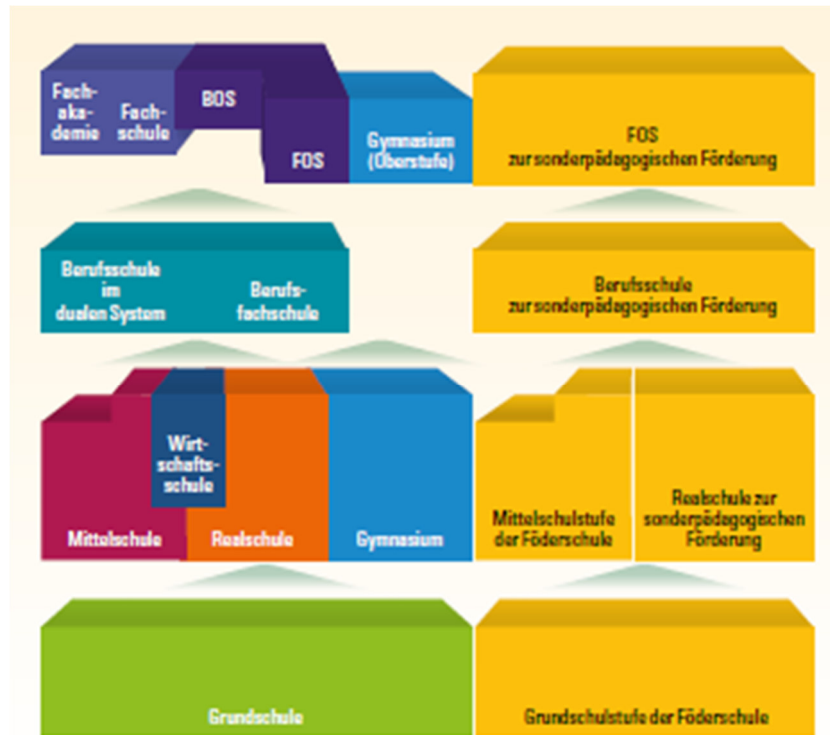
Fachakademie

Fachschule

BOS

FOS

Gymnasium (Oberstufe)

FOS zur sonderpädagogischen Förderung

Berufsschule im dualen System

Berufsfachschule

Berufsschule zur sonderpädagogischen Förderung

Wirtschaftsschule

Mittelschule

Realschule

Gymnasium

Mittelschulstufe der Föderschule

Realschule zur sonderpädagogischen Förderung

Grundschule

Grundschulstufe der Föderschule